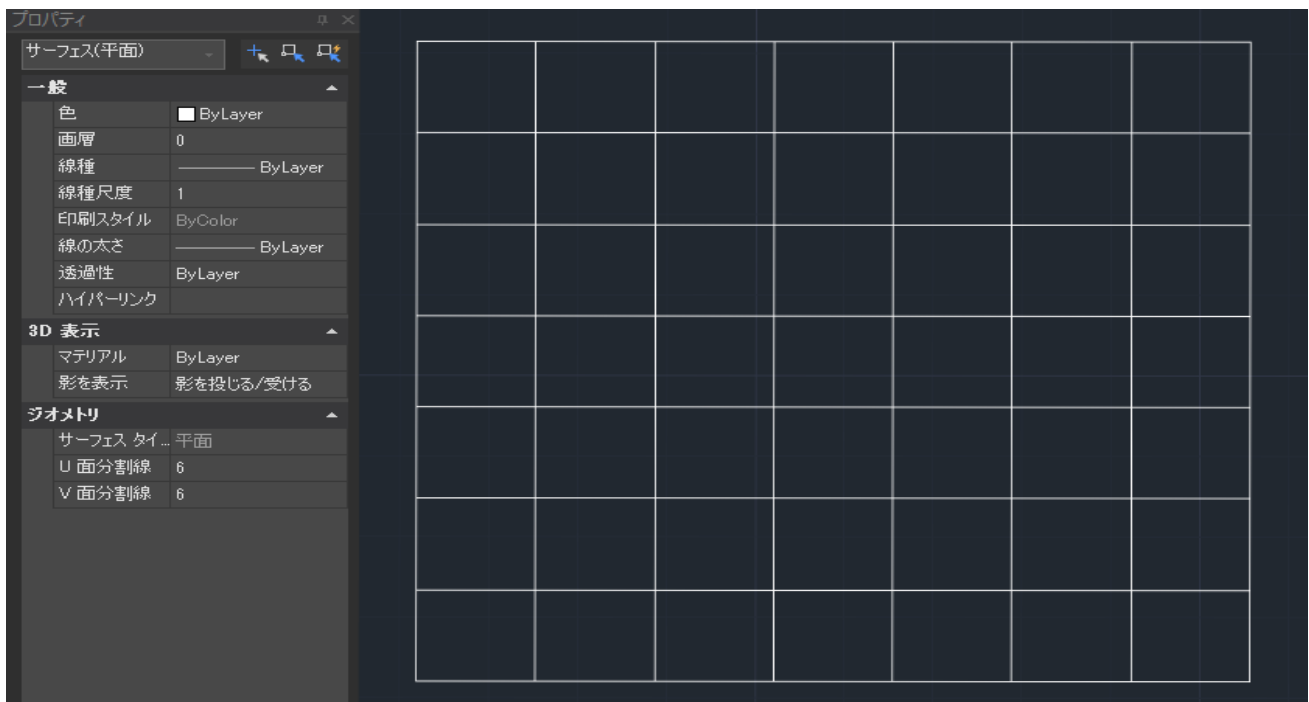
プロパティ

サーフェス(平面)

一般

| 色 | ByLayer |
|---|---|
| 画層 | 0 |
| 線種 | ——— ByLayer |
| 線種尺度 | 1 |
| 印刷スタイル | ByColor |
| 線の太さ | ——— ByLayer |
| 透過性 | ByLayer |
| ハイパーリンク | |

3D 表示

| マテリアル | ByLayer |
|---|---|
| 影を表示 | 影を投じる/受ける |

ジオメトリ

| サーフェス タイ... | 平面 |
|---|---|
| U 面分割線 | 6 |
| V 面分割線 | 6 |